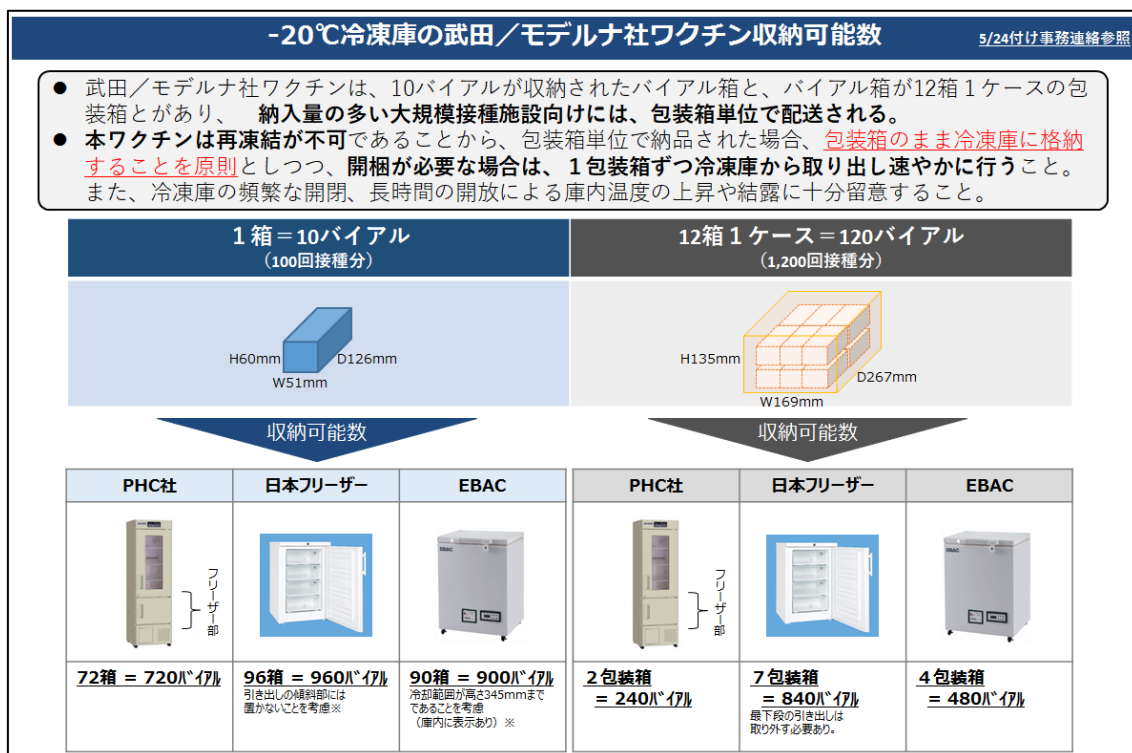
-20℃冷凍庫の武田／モデルナ社ワクチン収納可能数

5/24付け事務連絡参照

● 武田／モデルナ社ワクチンは、10バイアルが収納されたバイアル箱と、バイアル箱が12箱１ケースの包装箱とがあり、 納入量の多い大規模接種施設向けには、包装箱単位で配送される。
● 本ワクチンは再凍結が不可であることから、包装箱単位で納品された場合、包装箱のまま冷凍庫に格納することを原則としつつ、開梱が必要な場合は、１包装箱ずつ冷凍庫から取り出し速やかに行うこと。また、冷凍庫の頻繁な開閉、長時間の開放による庫内温度の上昇や結露に十分留意すること。

１箱＝10バイアル
（100回接種分）

12箱１ケース＝120バイアル
（1,200回接種分）

H60mm
D126mm
W51mm

H135mm
D267mm
W169mm

収納可能数

収納可能数

| PHC社 | 日本フリーザー | EBAC | PHC社 | 日本フリーザー | EBAC |
|---|---|---|---|---|---|
| フリーザー部 | | EBAC | フリーザー部 | | EBAC |
| 72箱 ＝ 720ﾊﾞｲｱﾙ | 96箱 ＝ 960ﾊﾞｲｱﾙ 引き出しの傾斜部には置かないことを考慮※ | 90箱 ＝ 900ﾊﾞｲｱﾙ 冷却範囲が高さ345mmまでであることを考慮（庫内に表示あり）※ | ２包装箱 ＝ 240ﾊﾞｲｱﾙ | ７包装箱 ＝ 840ﾊﾞｲｱﾙ 最下段の引き出しは取り外す必要あり。 | ４包装箱 ＝ 480ﾊﾞｲｱﾙ |